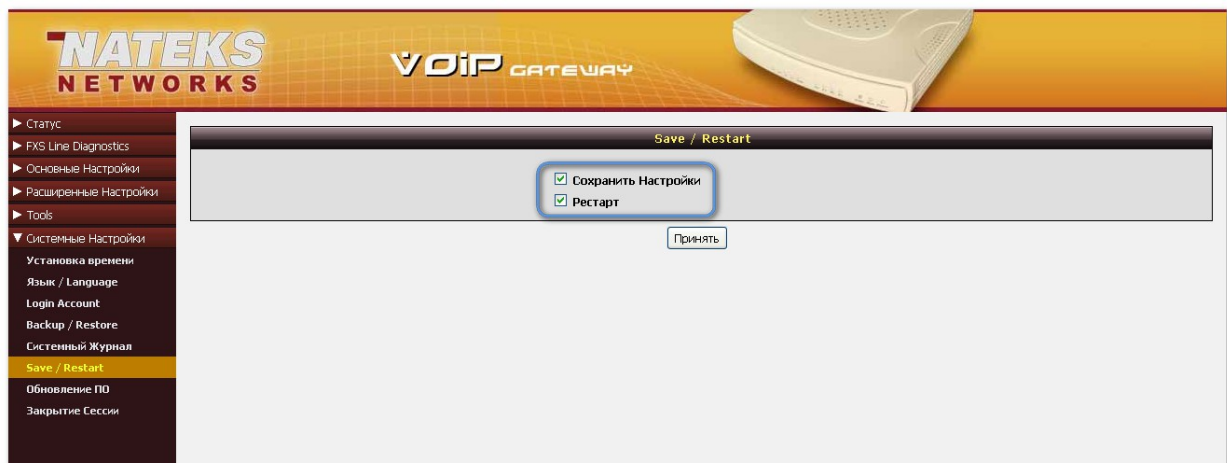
NATEKS NETWORKS

VOIP GATEWAY

▶ Статус
▶ FXS Line Diagnostics
▶ Основные Настройки
▶ Расширенные Настройки
▶ Tools
▼ Системные Настройки
Установка времени
Язык / Language
Login Account
Backup / Restore
Системный Журнал
Save / Restart
Обновление ПО
Закрытие Сессии

Save / Restart

☑ Сохранить Настройки
☑ Рестарт

Принять